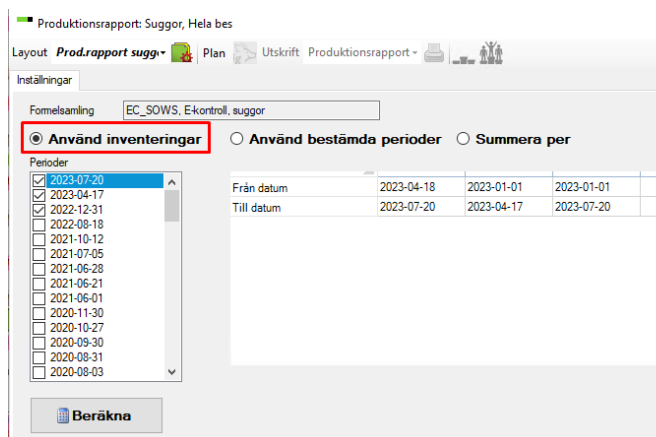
Produktionsrapport: Suggor, Hela bes

Layout Prod.rapport sugg Plan Utskrift Produktionsrapport

Inställningar

Formelsamling EC_SOWS, E-kontroll, suggor

Använd inventeringar Använd bestämda perioder Summera per

Perioder

2023-07-20
2023-04-17
2022-12-31
2022-08-18
2021-10-12
2021-07-05
2021-06-28
2021-06-21
2021-06-01
2020-11-30
2020-10-27
2020-09-30
2020-08-31
2020-08-03

| | | | |
|---|---|---|---|
| Från datum | 2023-04-18 | 2023-01-01 | 2023-01-01 |
| Till datum | 2023-07-20 | 2023-04-17 | 2023-07-20 |

Beräkna